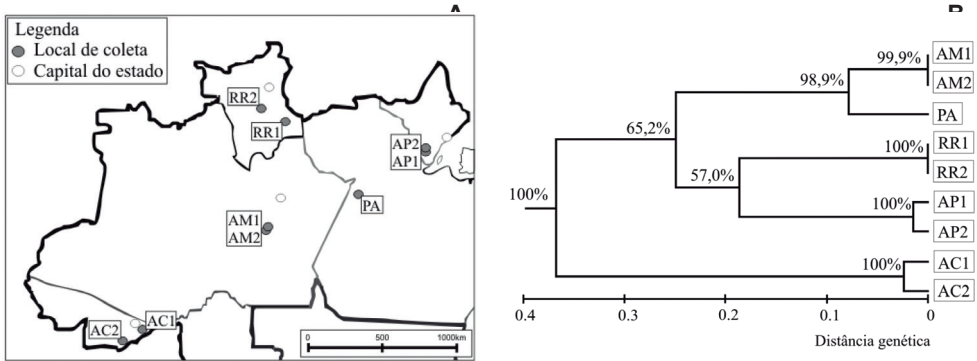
A

Legenda
Local de coleta
Capital do estado

RR2
RR1
AP2
AP1
PA
AM1
AM2
AC1
AC2

0 500 1000km

B

99,9%
98,9%
65,2%
100%
57,0%
100%
100%
100%

AM1
AM2
PA
RR1
RR2
AP1
AP2
AC1
AC2

0.4 0.3 0.2 0.1 0

Distância genética